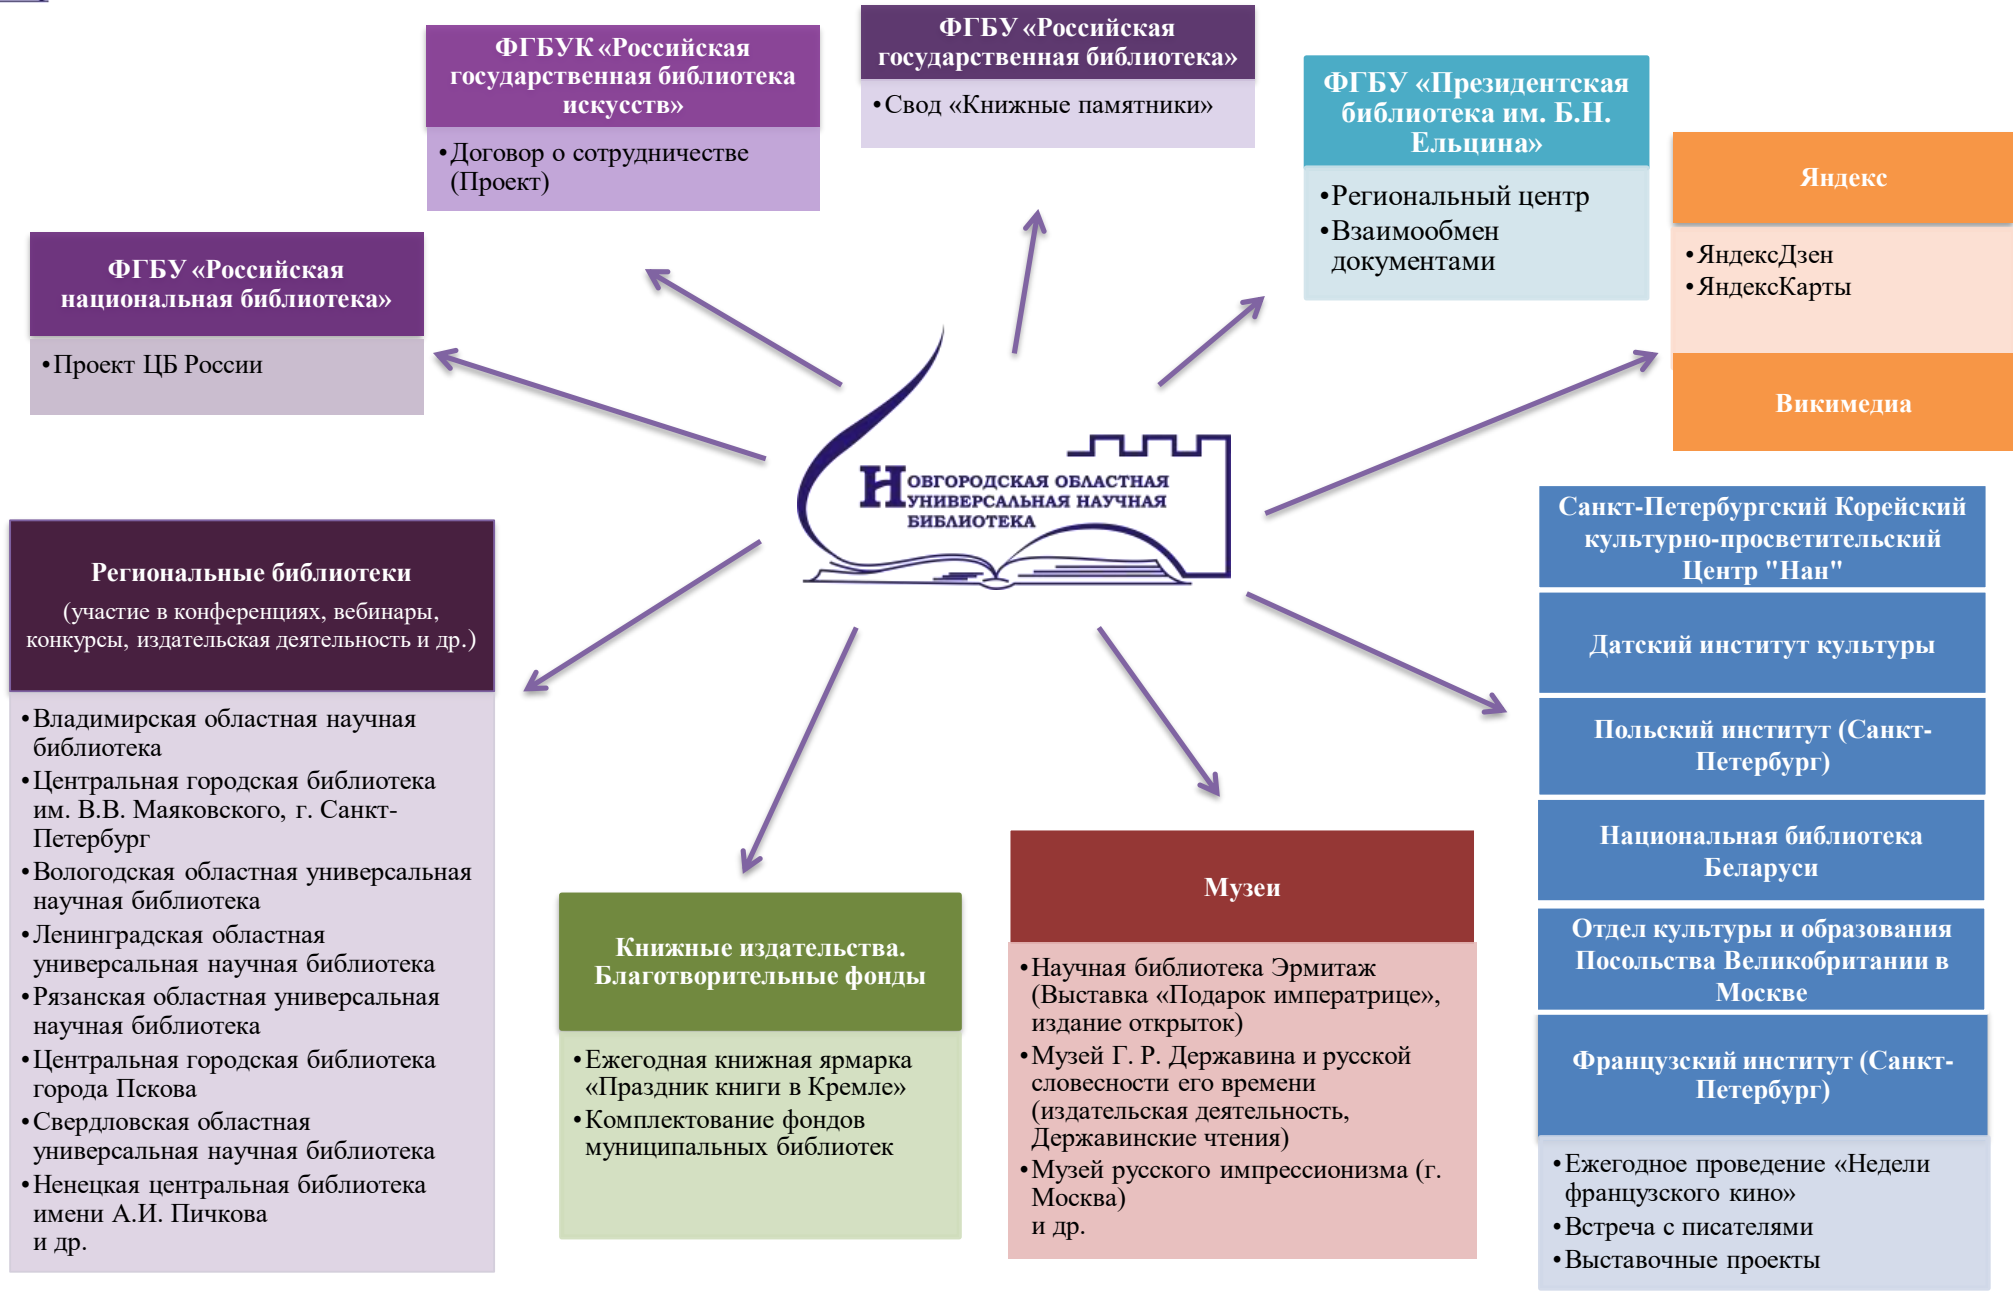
ФГБУК «Российская государственная библиотека искусств»

•Договор о сотрудничестве (Проект)

ФГБУ «Российская государственная библиотека»

•Свод «Книжные памятники»

ФГБУ «Президентская библиотека им. Б.Н. Ельцина»

•Региональный центр
•Взаимообмен документами

Яндекс

•ЯндексДзен
•ЯндексКарты

Викимедиа

ФГБУ «Российская национальная библиотека»

•Проект ЦБ России

Новгородская областная универсальная научная библиотека

Региональные библиотеки
(участие в конференциях, вебинары, конкурсы, издательская деятельность и др.)

•Владимирская областная научная библиотека
•Центральная городская библиотека им. В.В. Маяковского, г. Санкт-Петербург
•Вологодская областная универсальная научная библиотека
•Ленинградская областная универсальная научная библиотека
•Рязанская областная универсальная научная библиотека
•Центральная городская библиотека города Пскова
•Свердловская областная универсальная научная библиотека
•Ненецкая центральная библиотека имени А.И. Пичкова
и др.

Книжные издательства. Благотворительные фонды

•Ежегодная книжная ярмарка «Праздник книги в Кремле»
•Комплектование фондов муниципальных библиотек

Музеи

•Научная библиотека Эрмитаж (Выставка «Подарок императрице», издание открыток)
•Музей Г. Р. Державина и русской словесности его времени (издательская деятельность, Державинские чтения)
•Музей русского импрессионизма (г. Москва)
и др.

Санкт-Петербургский Корейский культурно-просветительский Центр "Нан"

Датский институт культуры

Польский институт (Санкт-Петербург)

Национальная библиотека Беларуси

Отдел культуры и образования Посольства Великобритании в Москве

Французский институт (Санкт-Петербург)

•Ежегодное проведение «Недели французского кино»
•Встреча с писателями
•Выставочные проекты